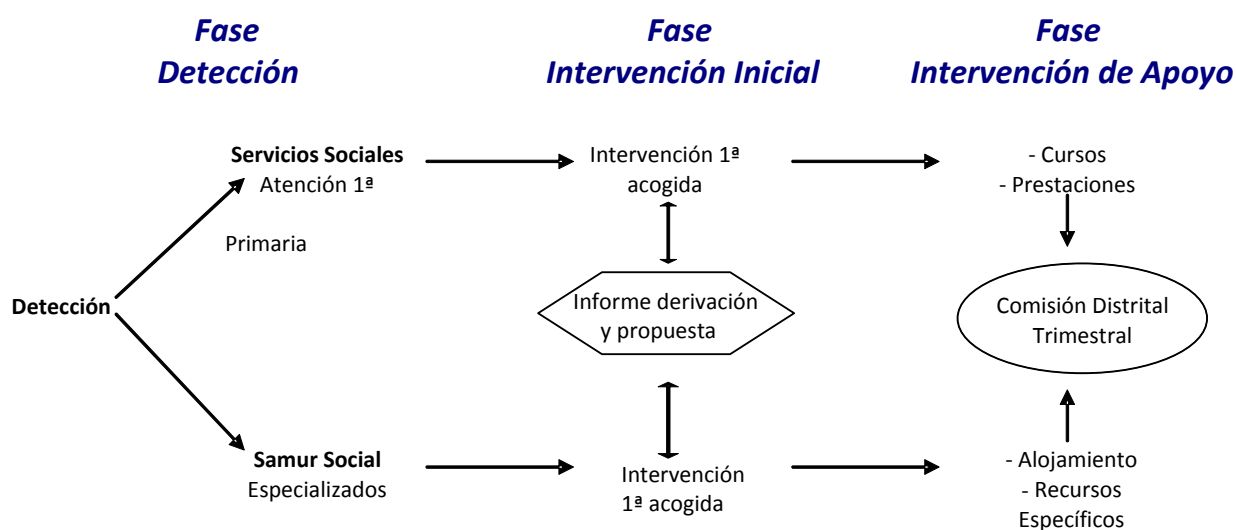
Fase
Detección

Fase
Intervención Inicial

Fase
Intervención de Apoyo

Servicios Sociales
Atención 1ª

Primaria

Intervención 1ª acogida

- Cursos
- Prestaciones

Detección

Informe derivación y propuesta

Comisión Distrital Trimestral

Samur Social
Especializados

Intervención 1ª acogida

- Alojamiento
- Recursos Específicos